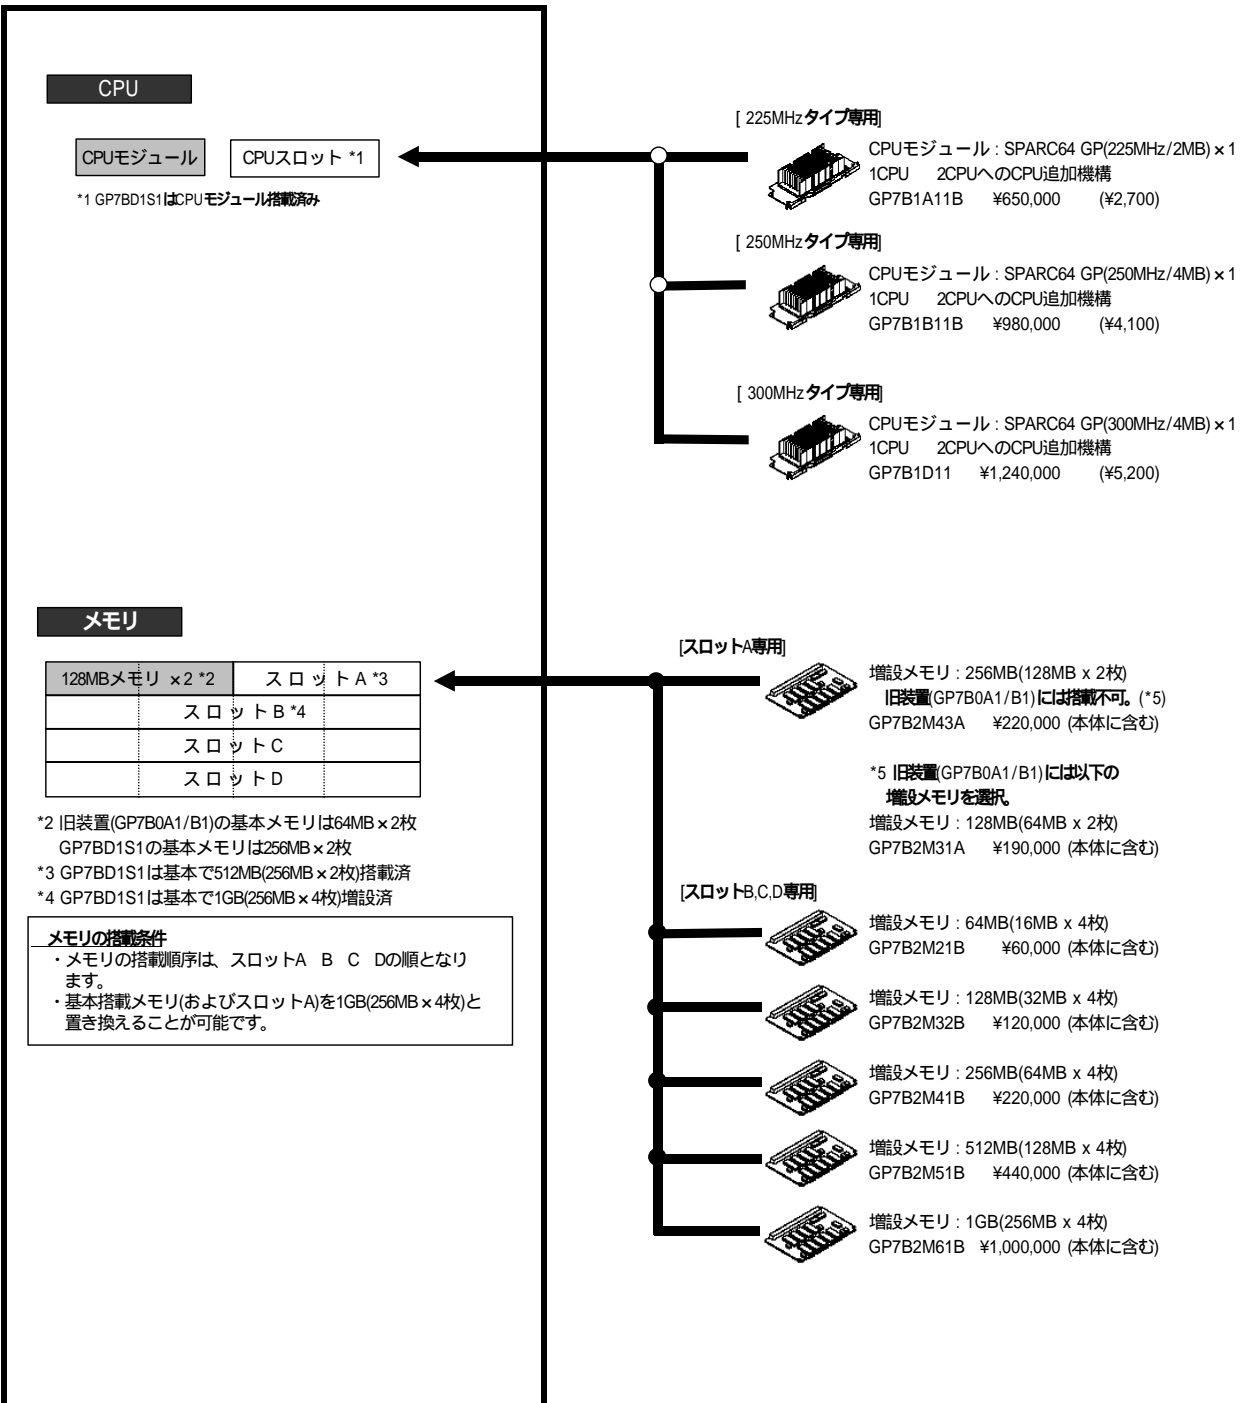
CPU

CPUモジュール　CPUスロット *1

*1 GP7BD1S1はCPUモジュール搭載済み

[ 225MHzタイプ専用]

CPUモジュール : SPARC64 GP(225MHz/2MB)×1
1CPU　2CPUへのCPU追加機構
GP7B1A11B　¥650,000　(¥2,700)

[ 250MHzタイプ専用]

CPUモジュール : SPARC64 GP(250MHz/4MB)×1
1CPU　2CPUへのCPU追加機構
GP7B1B11B　¥980,000　(¥4,100)

[ 300MHzタイプ専用]

CPUモジュール : SPARC64 GP(300MHz/4MB)×1
1CPU　2CPUへのCPU追加機構
GP7B1D11　¥1,240,000　(¥5,200)

メモリ

| 128MBメモリ ×2 *2 | スロットA *3 |
|---|---|
| スロットB *4 | |
| スロットC | |
| スロットD | |

*2 旧装置(GP7B0A1/B1)の基本メモリは64MB×2枚
GP7BD1S1の基本メモリは256MB×2枚
*3 GP7BD1S1は基本で512MB(256MB×2枚)搭載済
*4 GP7BD1S1は基本で1GB(256MB×4枚)増設済

メモリの搭載条件
・メモリの搭載順序は、スロットA　B　C　Dの順となります。
・基本搭載メモリ(およびスロットA)を1GB(256MB×4枚)と置き換えることが可能です。

[スロットA専用]

増設メモリ : 256MB(128MB x 2枚)
旧装置(GP7B0A1/B1)には搭載不可。(*5)
GP7B2M43A　¥220,000 (本体に含む)

*5 旧装置(GP7B0A1/B1)には以下の増設メモリを選択。
増設メモリ : 128MB(64MB x 2枚)
GP7B2M31A　¥190,000 (本体に含む)

[スロットB,C,D専用]

増設メモリ : 64MB(16MB x 4枚)
GP7B2M21B　¥60,000 (本体に含む)

増設メモリ : 128MB(32MB x 4枚)
GP7B2M32B　¥120,000 (本体に含む)

増設メモリ : 256MB(64MB x 4枚)
GP7B2M41B　¥220,000 (本体に含む)

増設メモリ : 512MB(128MB x 4枚)
GP7B2M51B　¥440,000 (本体に含む)

増設メモリ : 1GB(256MB x 4枚)
GP7B2M61B　¥1,000,000 (本体に含む)